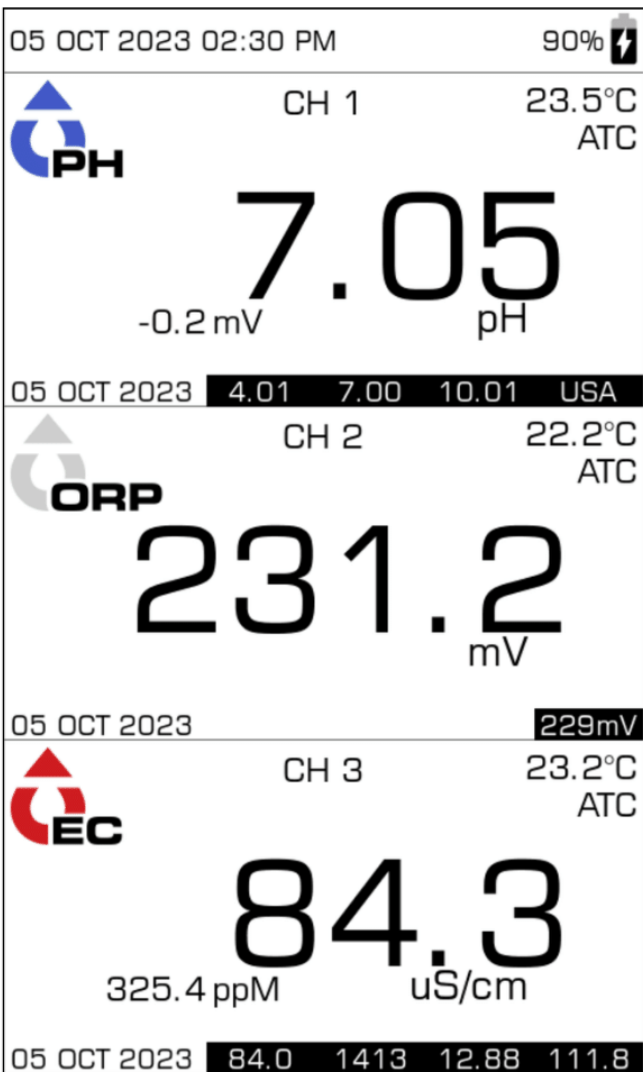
05 OCT 2023 02:30 PM 90%

PH
CH 1
23.5°C
ATC
7.05
-0.2 mV
pH

05 OCT 2023 4.01 7.00 10.01 USA

ORP
CH 2
22.2°C
ATC
231.2
mV

05 OCT 2023 229mV

EC
CH 3
23.2°C
ATC
84.3
325.4 ppM
uS/cm

05 OCT 2023 84.0 1413 12.88 111.8